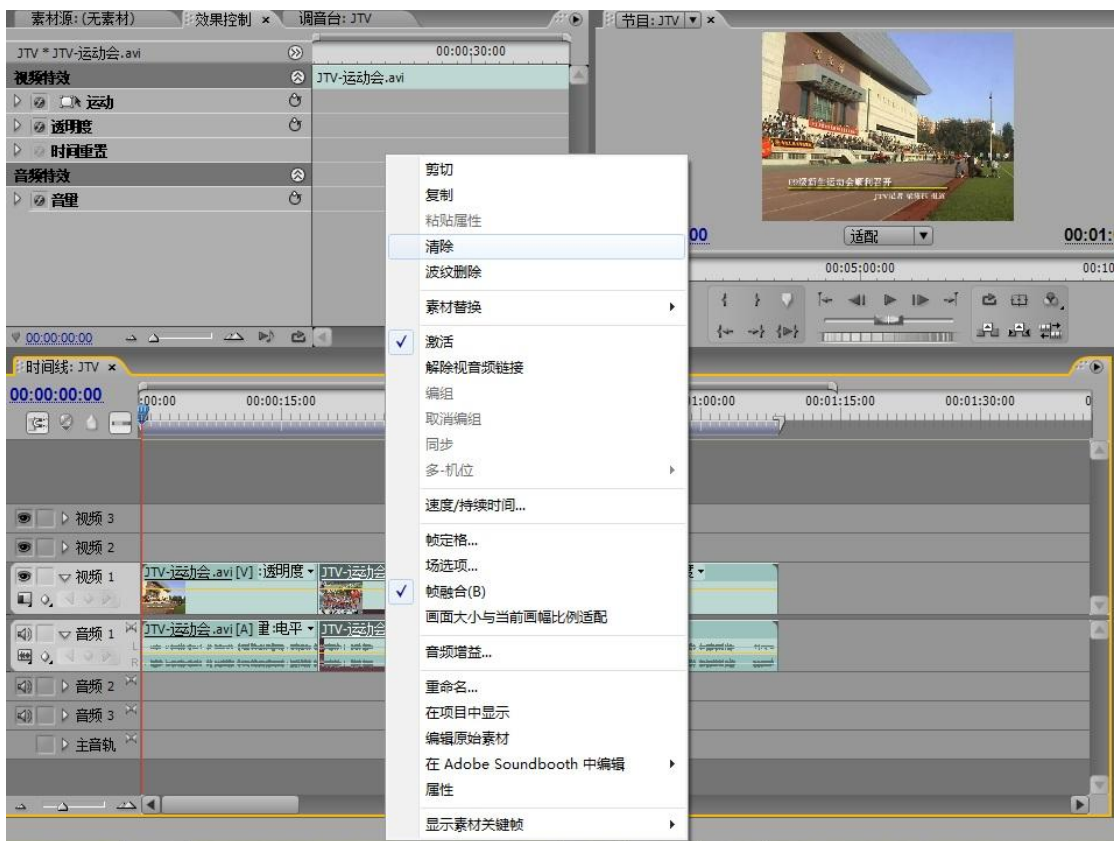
素材源:(无素材)　效果控制 ×　调音台: JTV　节目: JTV ×

JTV * JTV-运动会.avi　00:00:30:00
视频特效　JTV-运动会.avi
运动
透明度
时间重置
音频特效
音量

00:00:00:00

00　适配　00:01:
00:05:00:00　00:10

时间线: JTV ×
00:00:00:00　:00:00　00:00:15:00　1:00:00　00:01:15:00　00:01:30:00

视频 3
视频 2
视频 1　JTV-运动会.avi [V] 透明度▾　JTV-运动会
音频 1　JTV-运动会.avi [A] 音:电平▾　JTV-运动会
音频 2
音频 3
主音轨

剪切
复制
粘贴属性
清除
波纹删除
素材替换
激活
解除视音频链接
编组
取消编组
同步
多-机位
速度/持续时间...
帧定格...
场选项...
帧融合(B)
画面大小与当前画幅比例适配
音频增益...
重命名...
在项目中显示
编辑原始素材
在 Adobe Soundbooth 中编辑
属性
显示素材关键帧